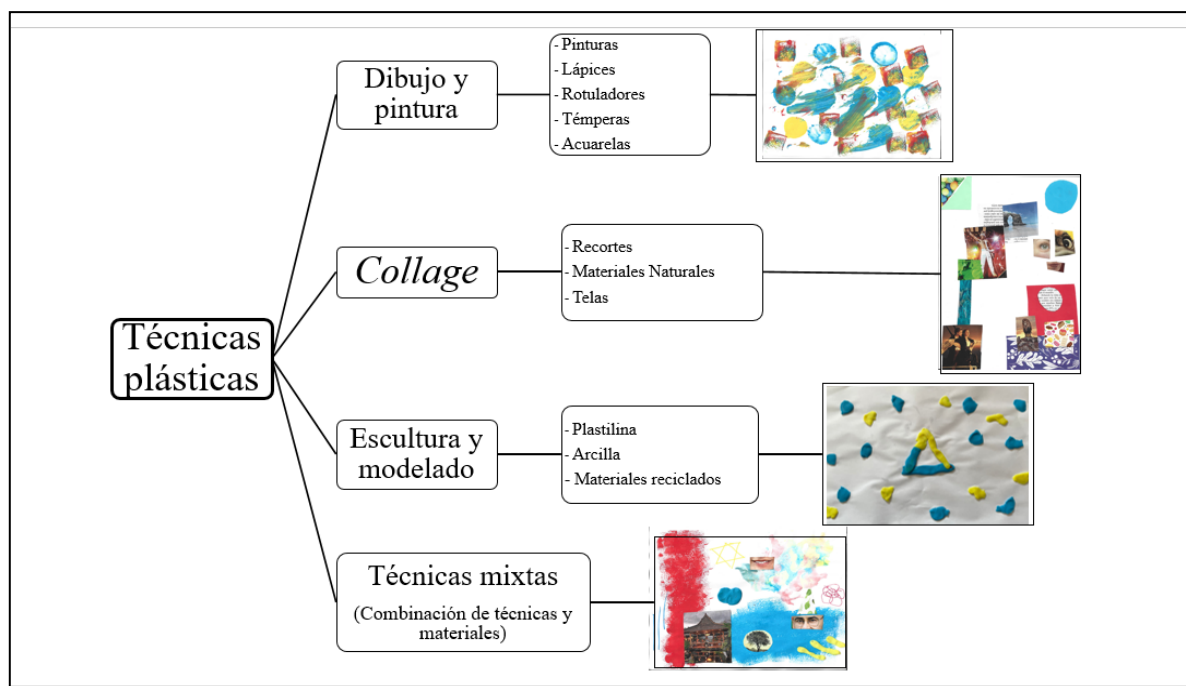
Técnicas plásticas

Dibujo y pintura

- Pinturas
- Lápices
- Rotuladores
- Témperas
- Acuarelas

*Collage*

- Recortes
- Materiales Naturales
- Telas

Escultura y modelado

- Plastilina
- Arcilla
- Materiales reciclados

Técnicas mixtas
(Combinación de técnicas y materiales)